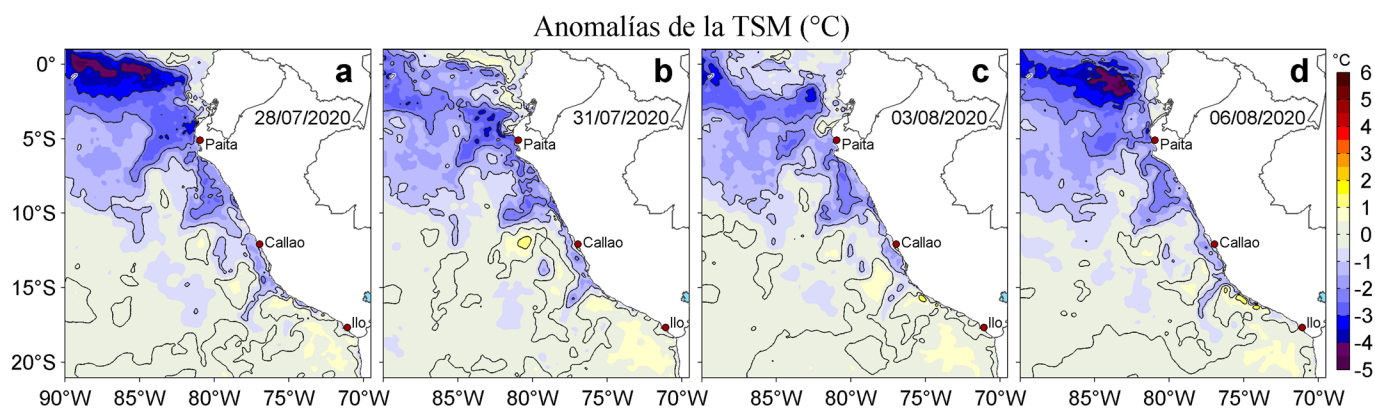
Anomalías de la TSM (°C)

a
28/07/2020
Paita
Callao
Ilo

b
31/07/2020
Paita
Callao
Ilo

c
03/08/2020
Paita
Callao
Ilo

d
06/08/2020
Paita
Callao
Ilo

0°
5°S
10°S
15°S
20°S

90°W 85°W 80°W 75°W 70°W
85°W 80°W 75°W 70°W
85°W 80°W 75°W 70°W
85°W 80°W 75°W 70°W

°C
6
5
4
3
2
1
0
-1
-2
-3
-4
-5